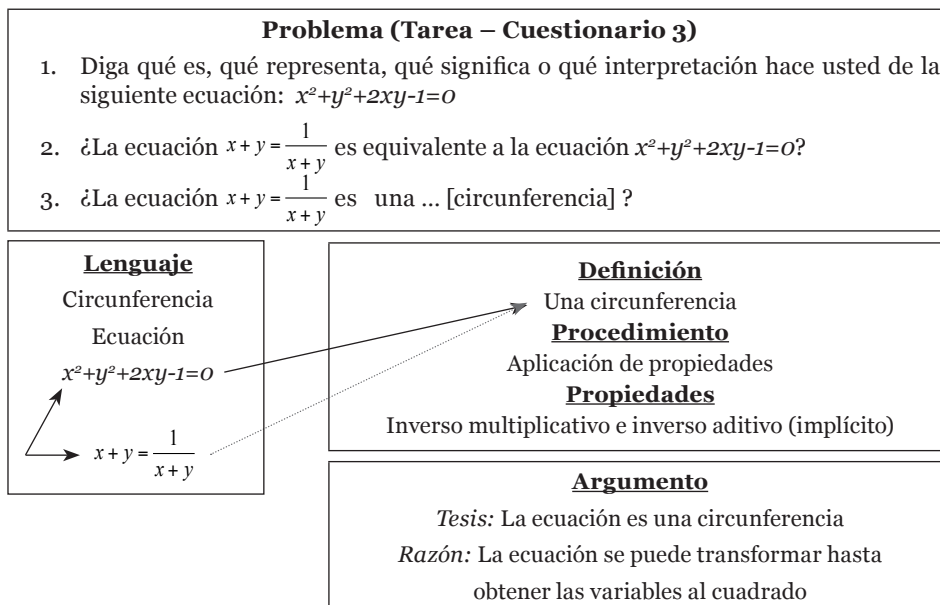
**Problema (Tarea – Cuestionario 3)**

1. Diga qué es, qué representa, qué significa o qué interpretación hace usted de la siguiente ecuación: $x^2+y^2+2xy-1=0$

2. ¿La ecuación $x+y=\frac{1}{x+y}$ es equivalente a la ecuación $x^2+y^2+2xy-1=0$?

3. ¿La ecuación $x+y=\frac{1}{x+y}$ es una ... [circunferencia] ?

**Lenguaje**

Circunferencia

Ecuación

$x^2+y^2+2xy-1=0$

$x+y=\frac{1}{x+y}$

**Definición**

Una circunferencia

**Procedimiento**

Aplicación de propiedades

**Propiedades**

Inverso multiplicativo e inverso aditivo (implícito)

**Argumento**

*Tesis:* La ecuación es una circunferencia

*Razón:* La ecuación se puede transformar hasta obtener las variables al cuadrado